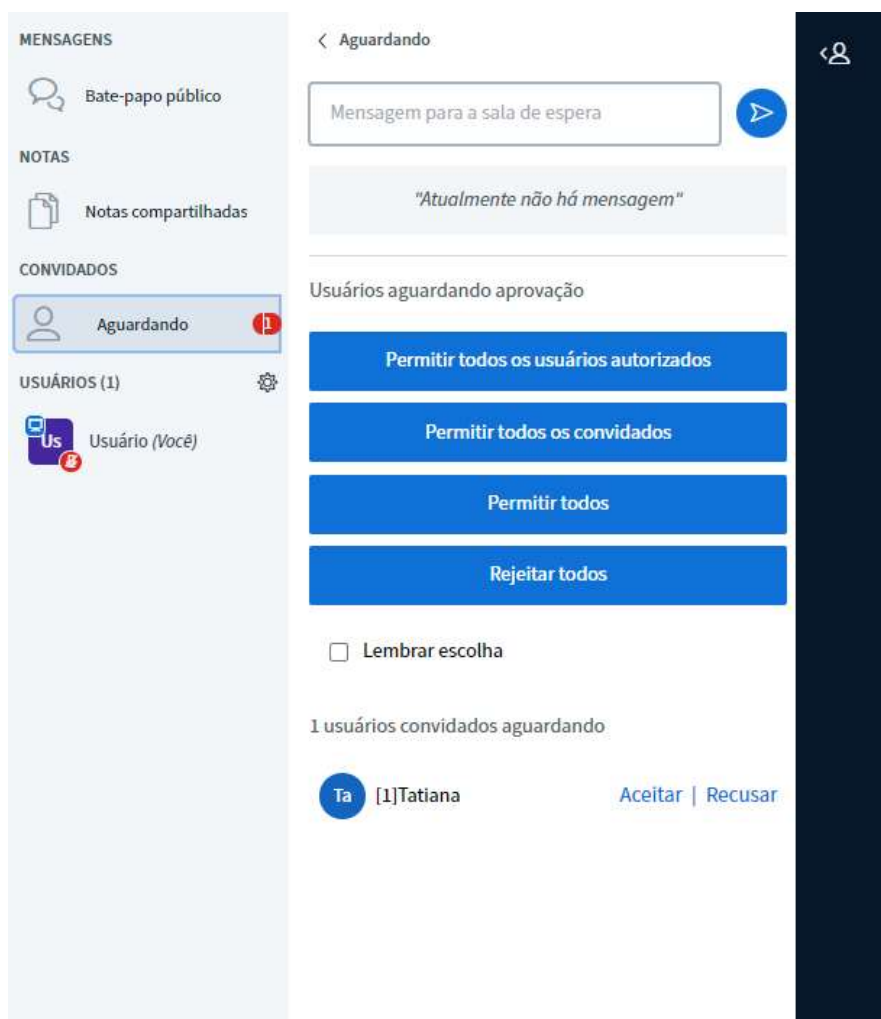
MENSAGENS

Bate-papo público

NOTAS

Notas compartilhadas

CONVIDADOS

Aguardando 1

USUÁRIOS (1)

Us Usuário (Você)

< Aguardando

Mensagem para a sala de espera

"Atualmente não há mensagem"

Usuários aguardando aprovação

Permitir todos os usuários autorizados

Permitir todos os convidados

Permitir todos

Rejeitar todos

Lembrar escolha

1 usuários convidados aguardando

Ta [1]Tatiana Aceitar | Recusar